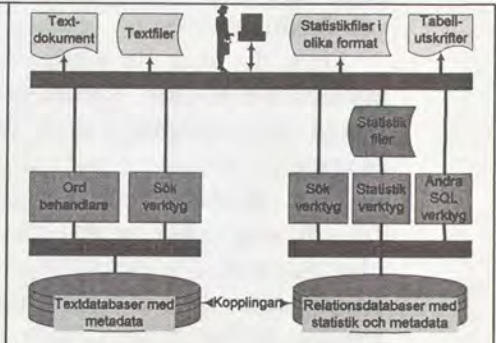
Text-dokument

Textfiler

Statistikfiler i olika format

Tabell-utskrifter

Statistik filer

Ord behandlare

Sök verktyg

Sök verktyg

Statistik verktyg

Andra SQL verktyg

Textdatabaser med metadata

Kopplingar

Relationsdatabaser med statistik och metadata